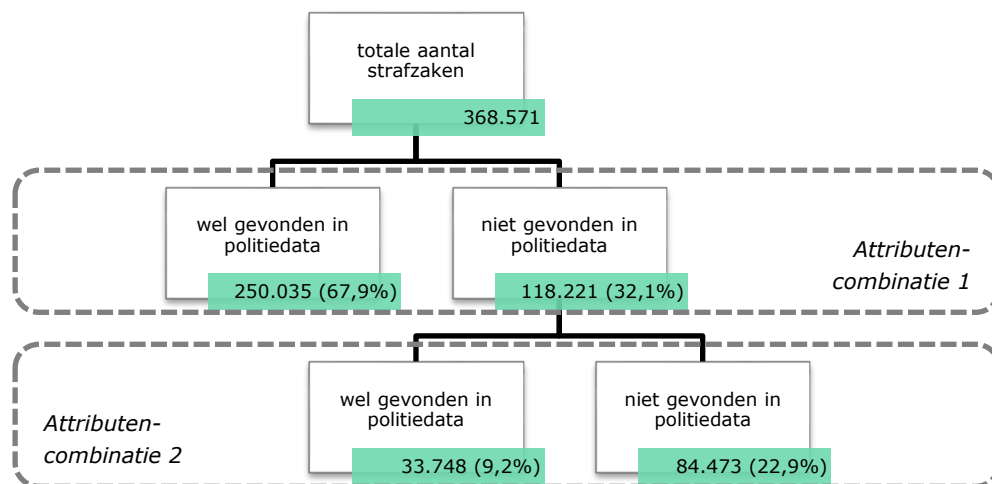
totale aantal strafzaken

368.571

wel gevonden in politiedata

250.035 (67,9%)

niet gevonden in politiedata

118.221 (32,1%)

Attributen-combinatie 1

Attributen-combinatie 2

wel gevonden in politiedata

33.748 (9,2%)

niet gevonden in politiedata

84.473 (22,9%)